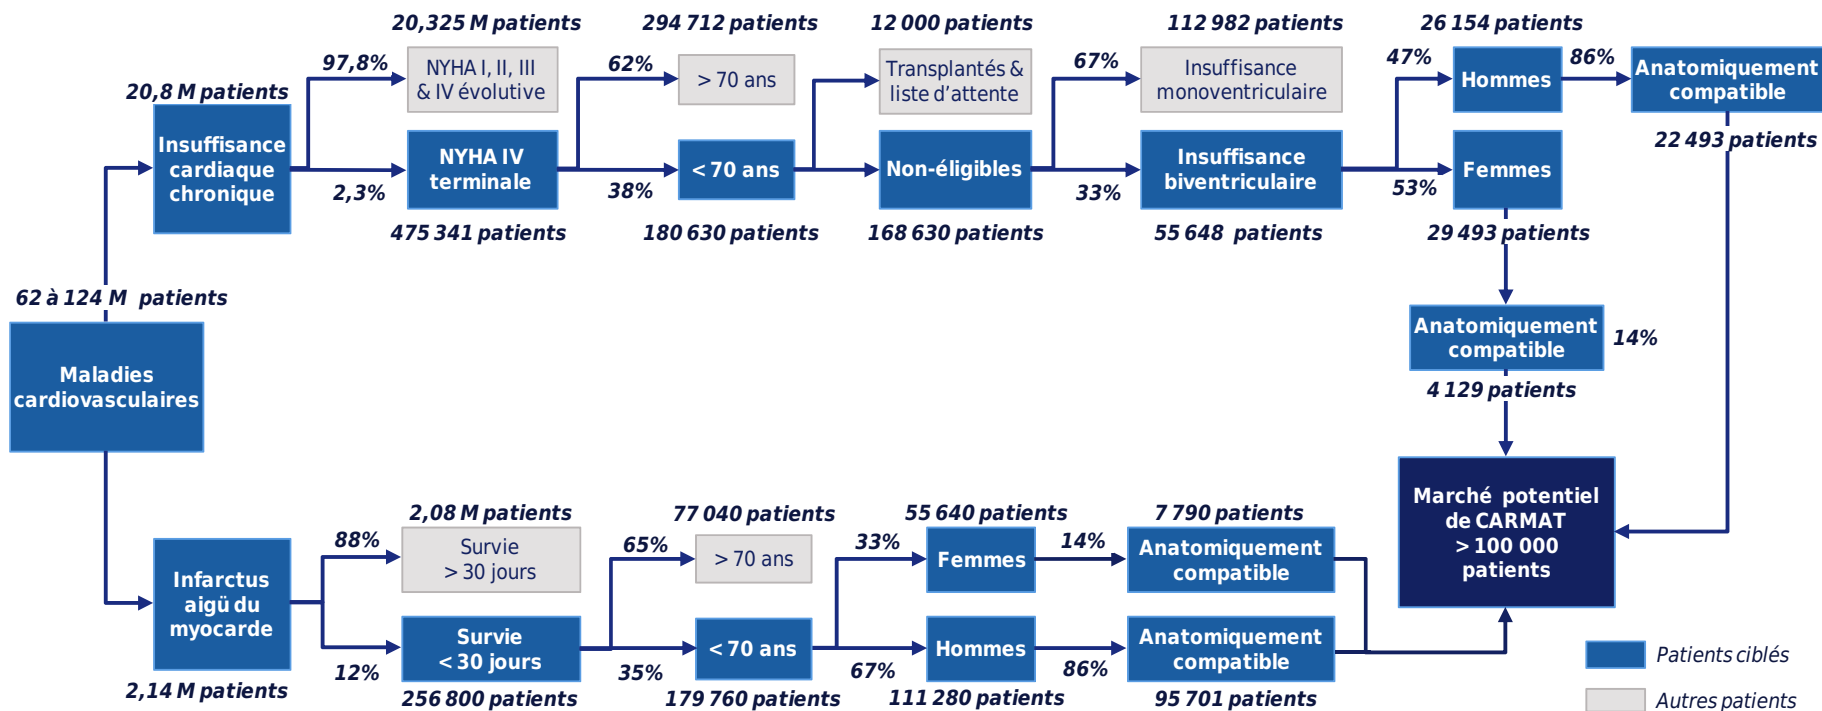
62 à 124 M patients

Maladies cardiovasculaires

20,8 M patients

Insuffisance cardiaque chronique

97,8%

20,325 M patients

NYHA I, II, III & IV évolutive

2,3%

NYHA IV terminale

475 341 patients

62%

294 712 patients

> 70 ans

38%

< 70 ans

180 630 patients

12 000 patients

Transplantés & liste d'attente

Non-éligibles

168 630 patients

67%

112 982 patients

Insuffisance monoventriculaire

33%

Insuffisance biventriculaire

55 648 patients

47%

26 154 patients

Hommes

86%

Anatomiquement compatible

22 493 patients

53%

Femmes

29 493 patients

Anatomiquement compatible

14%

4 129 patients

Marché potentiel de CARMAT > 100 000 patients

Infarctus aigü du myocarde

2,14 M patients

88%

2,08 M patients

Survie > 30 jours

12%

Survie < 30 jours

256 800 patients

65%

77 040 patients

> 70 ans

35%

< 70 ans

179 760 patients

33%

55 640 patients

Femmes

67%

Hommes

111 280 patients

14%

7 790 patients

Anatomiquement compatible

86%

Anatomiquement compatible

95 701 patients

Patients ciblés

Autres patients